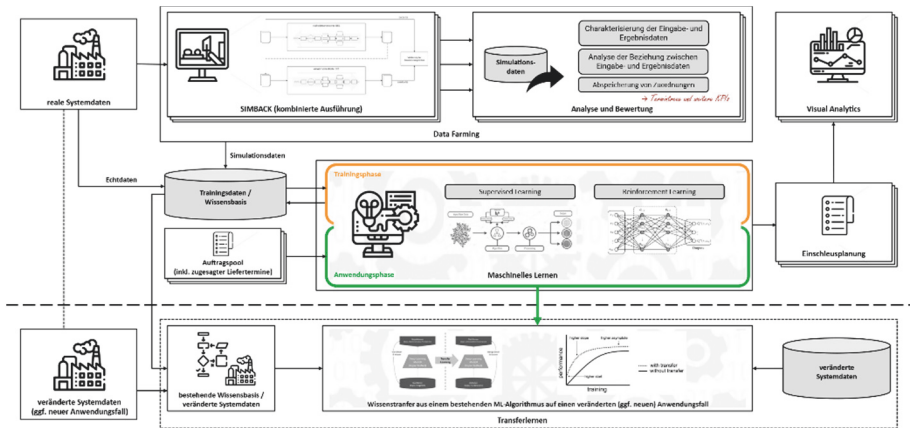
reale Systemdaten

SIMBACK (kombinierte Ausführung)

Simulationsdaten

Charakterisierung der Eingabe- und Ergebnisdaten

Analyse der Beziehung zwischen Eingabe- und Ergebnisdaten

Abspeicherung von Zuordnungen

→ Terminstreue und weitere KPIs

Analyse und Bewertung

Data Farming

Visual Analytics

Simulationsdaten

Echtdaten

Trainingsdaten / Wissensbasis

Trainingsphase

Supervised Learning

Reinforcement Learning

Auftragspool (inkl. zugesagter Liefertermine)

Anwendungsphase

Maschinelles Lernen

Einschleusplanung

veränderte Systemdaten (ggf. neuer Anwendungsfall)

bestehende Wissensbasis / veränderte Systemdaten

higher slope

higher asymptote

higher start

performance

training

with transfer

without transfer

Wissenstransfer aus einem bestehenden ML-Algorithmus auf einen veränderten (ggf. neuen) Anwendungsfall

veränderte Systemdaten

Transferlernen